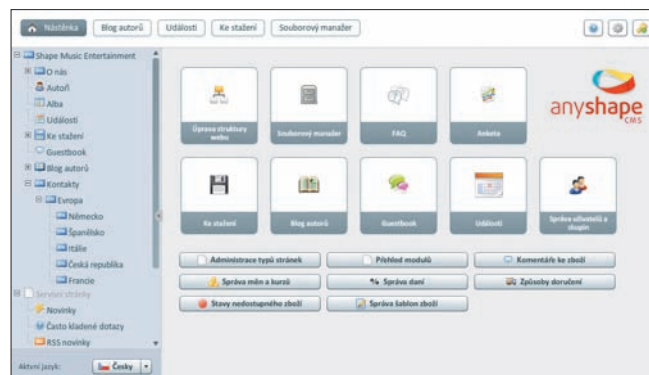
Nástěnka Blog autorů Události Ke stažení Souborový manažer

Shape Music Entertainment
O nás
Autoři
Alba
Události
Ke stažení
Guestbook
Blog autorů
Kontakty
Evropa
Německo
Španělsko
Itálie
Česká republika
Francie
Servisní stránky
Novinky
Často kladené dotazy
RSS novinky

Aktivní jazyk: Česky

Úprava struktury webu
Souborový manažer
FAQ
Anketa
anyshape CMS
Ke stažení
Blog autorů
Guestbook
Události
Správa uživatelů a skupin

Administrace typů stránek
Přehled modulů
Komentáře ke zboží
Správa měn a kurzů
Správa daní
Způsoby doručení
Stavy nedostupného zboží
Správa šablon zboží